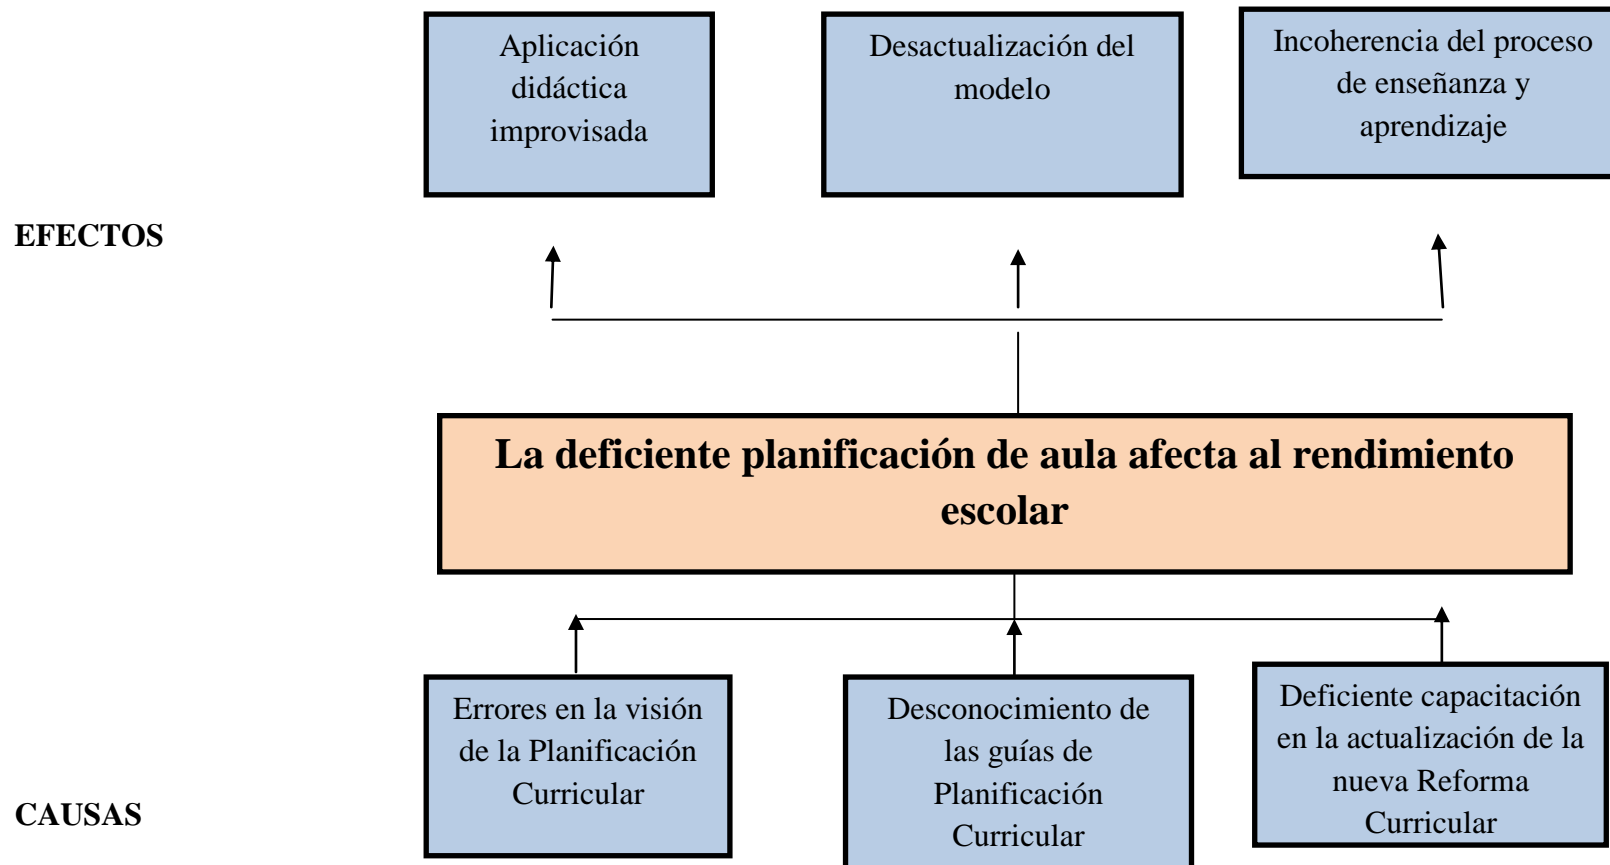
Aplicación didáctica improvisada

Desactualización del modelo

Incoherencia del proceso de enseñanza y aprendizaje

EFECTOS

La deficiente planificación de aula afecta al rendimiento escolar

Errores en la visión de la Planificación Curricular

Desconocimiento de las guías de Planificación Curricular

Deficiente capacitación en la actualización de la nueva Reforma Curricular

CAUSAS